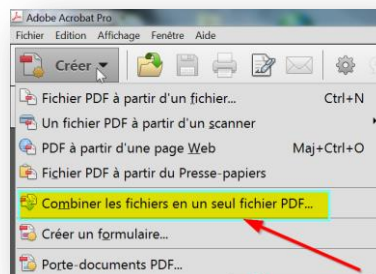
Adobe Acrobat Pro
Fichier Edition Affichage Fenêtre Aide
Créer
Fichier PDF à partir d'un fichier... Ctrl+N
Un fichier PDF à partir d'un scanner
PDF à partir d'une page Web Maj+Ctrl+O
Fichier PDF à partir du Presse-papiers
Combiner les fichiers en un seul fichier PDF...
Créer un formulaire...
Porte-documents PDF...